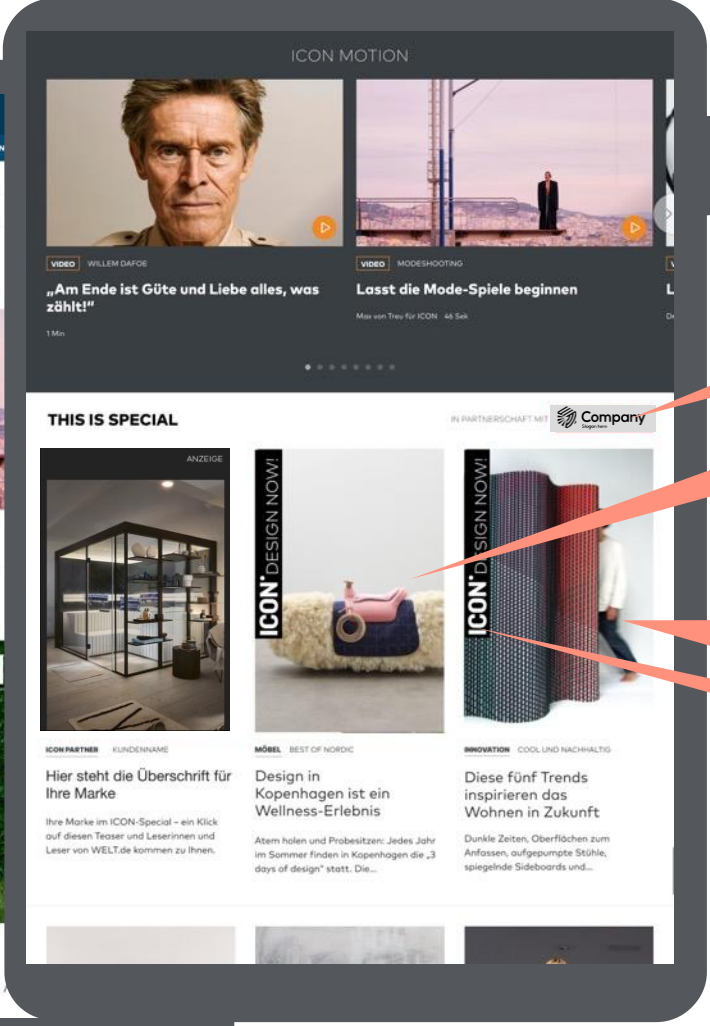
ICON MOTION

VIDEO WILLEM DAFOE

„Am Ende ist Güte und Liebe alles, was zählt!“

1 Min

VIDEO MODESHOOTING

Lasst die Mode-Spiele beginnen

Max von Treu für ICON 46 Sek

THIS IS SPECIAL

IN PARTNERSCHAFT MIT Company Slogan here

ANZEIGE

ICON DESIGN NOW!

ICON DESIGN NOW!

ICON PARTNER KUNDENNAME

Hier steht die Überschrift für Ihre Marke

Ihre Marke im ICON-Special – ein Klick auf diesen Teaser und Leserinnen und Leser von WELT.de kommen zu Ihnen.

MÖBEL BEST OF NORDIC

Design in Kopenhagen ist ein Wellness-Erlebnis

Atem holen und Probesitzen: Jedes Jahr im Sommer finden in Kopenhagen die „3 days of design“ statt. Die...

INNOVATION COOL UND NACHHALTIG

Diese fünf Trends inspirieren das Wohnen in Zukunft

Dunkle Zeiten, Oberflächen zum Anfassen, aufgepumpte Stühle, spiegelnde Sideboards und...